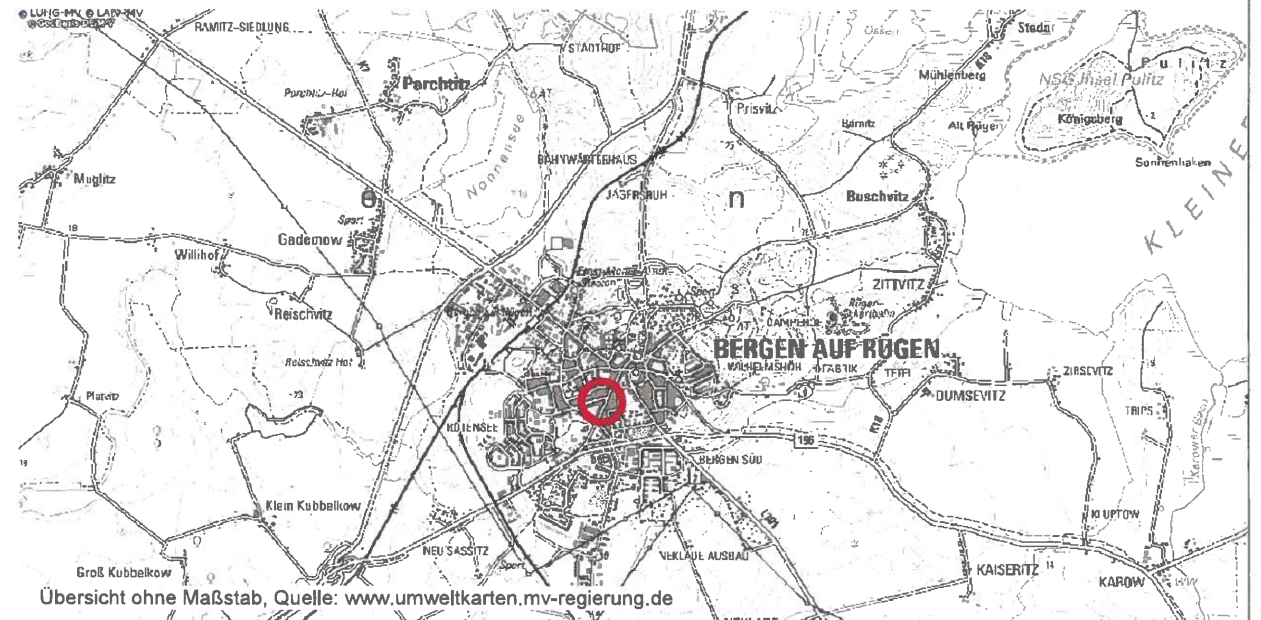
© LUFIG-MV © LAIV-MV
RAMITZ-SIEDLUNG
STADTHOF
Stedar
Ossen
Mühlenberg
NSG Insel Pulitz
Pulitz
Königsberg
Sonnenhaken
Parchtitz
Parchtitz-Hof
Prisvitz
Bärnitz
Alt Rügen
BAHNWÄRTERHAUS
Noonensee
Muglitz
JAGDRUH
n
Buschvitz
KLEINER
θ
Sport
Gademow
Willihof
ZITTVITZ
Reischvitz
BERGEN AUF RÜGEN
Reischvitz Hof
WILHELMSHÖH
TETEL
ZIRSEVITZ
Platvitz
23
DUMSEVITZ
TRIPS
ROTENSEE
196
BERGEN SÜD
Klein Kubbelkow
KLUPTOW
NEU SASSITZ
Sport
VEKLADE AUSBAU
Groß Kubbelkow
KAISERITZ
KAROW
Übersicht ohne Maßstab, Quelle: www.umweltkarten.mv-regierung.de